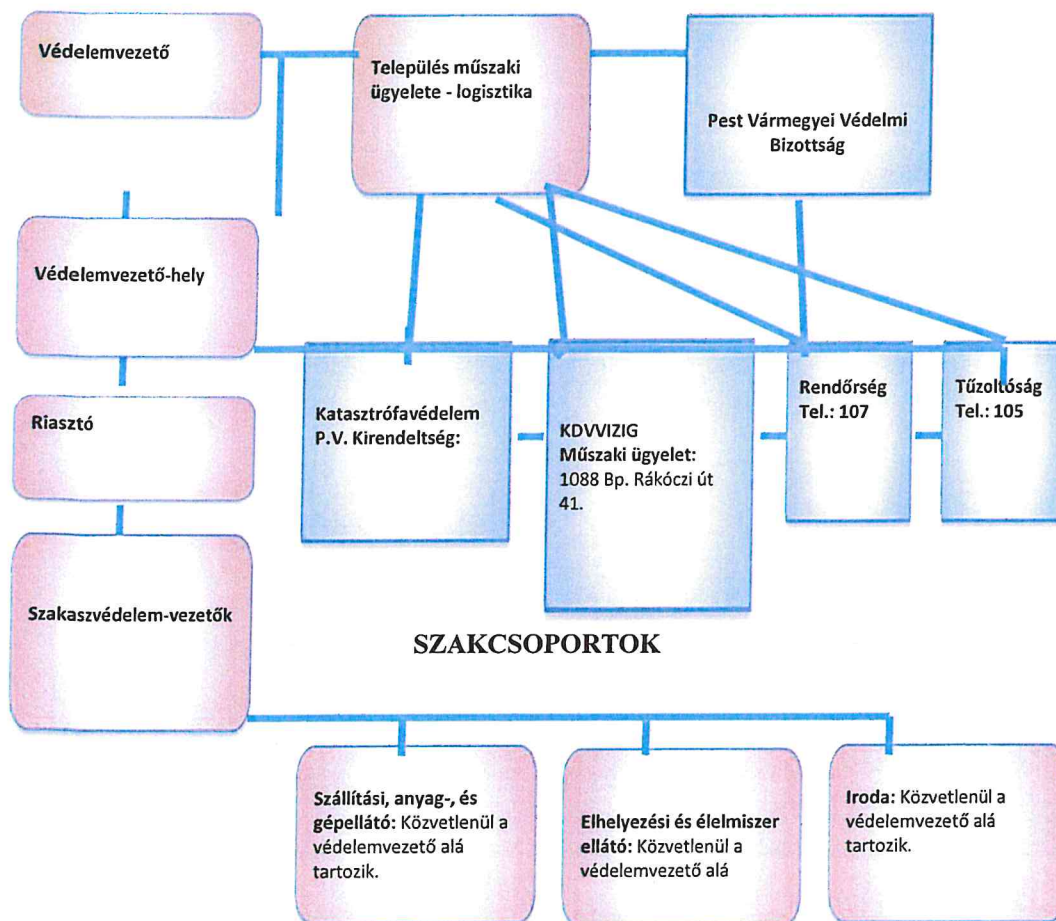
Védelemvezető

Település műszaki ügyelete - logisztika

Pest Vármegyei Védelmi Bizottság

Védelemvezető-hely

Riasztó

Katasztrófavédelem P.V. Kirendeltség:

KDVVIZIG Műszaki ügyelet: 1088 Bp. Rákóczi út 41.

Rendőrség Tel.: 107

Tűzoltóság Tel.: 105

Szakaszvédelem-vezetők

SZAKCSOPORTOK

Szállítási, anyag-, és gépellátó: Közvetlenül a védelemvezető alá tartozik.

Elhelyezési és élelmiszer ellátó: Közvetlenül a védelemvezető alá

Iroda: Közvetlenül a védelemvezető alá tartozik.